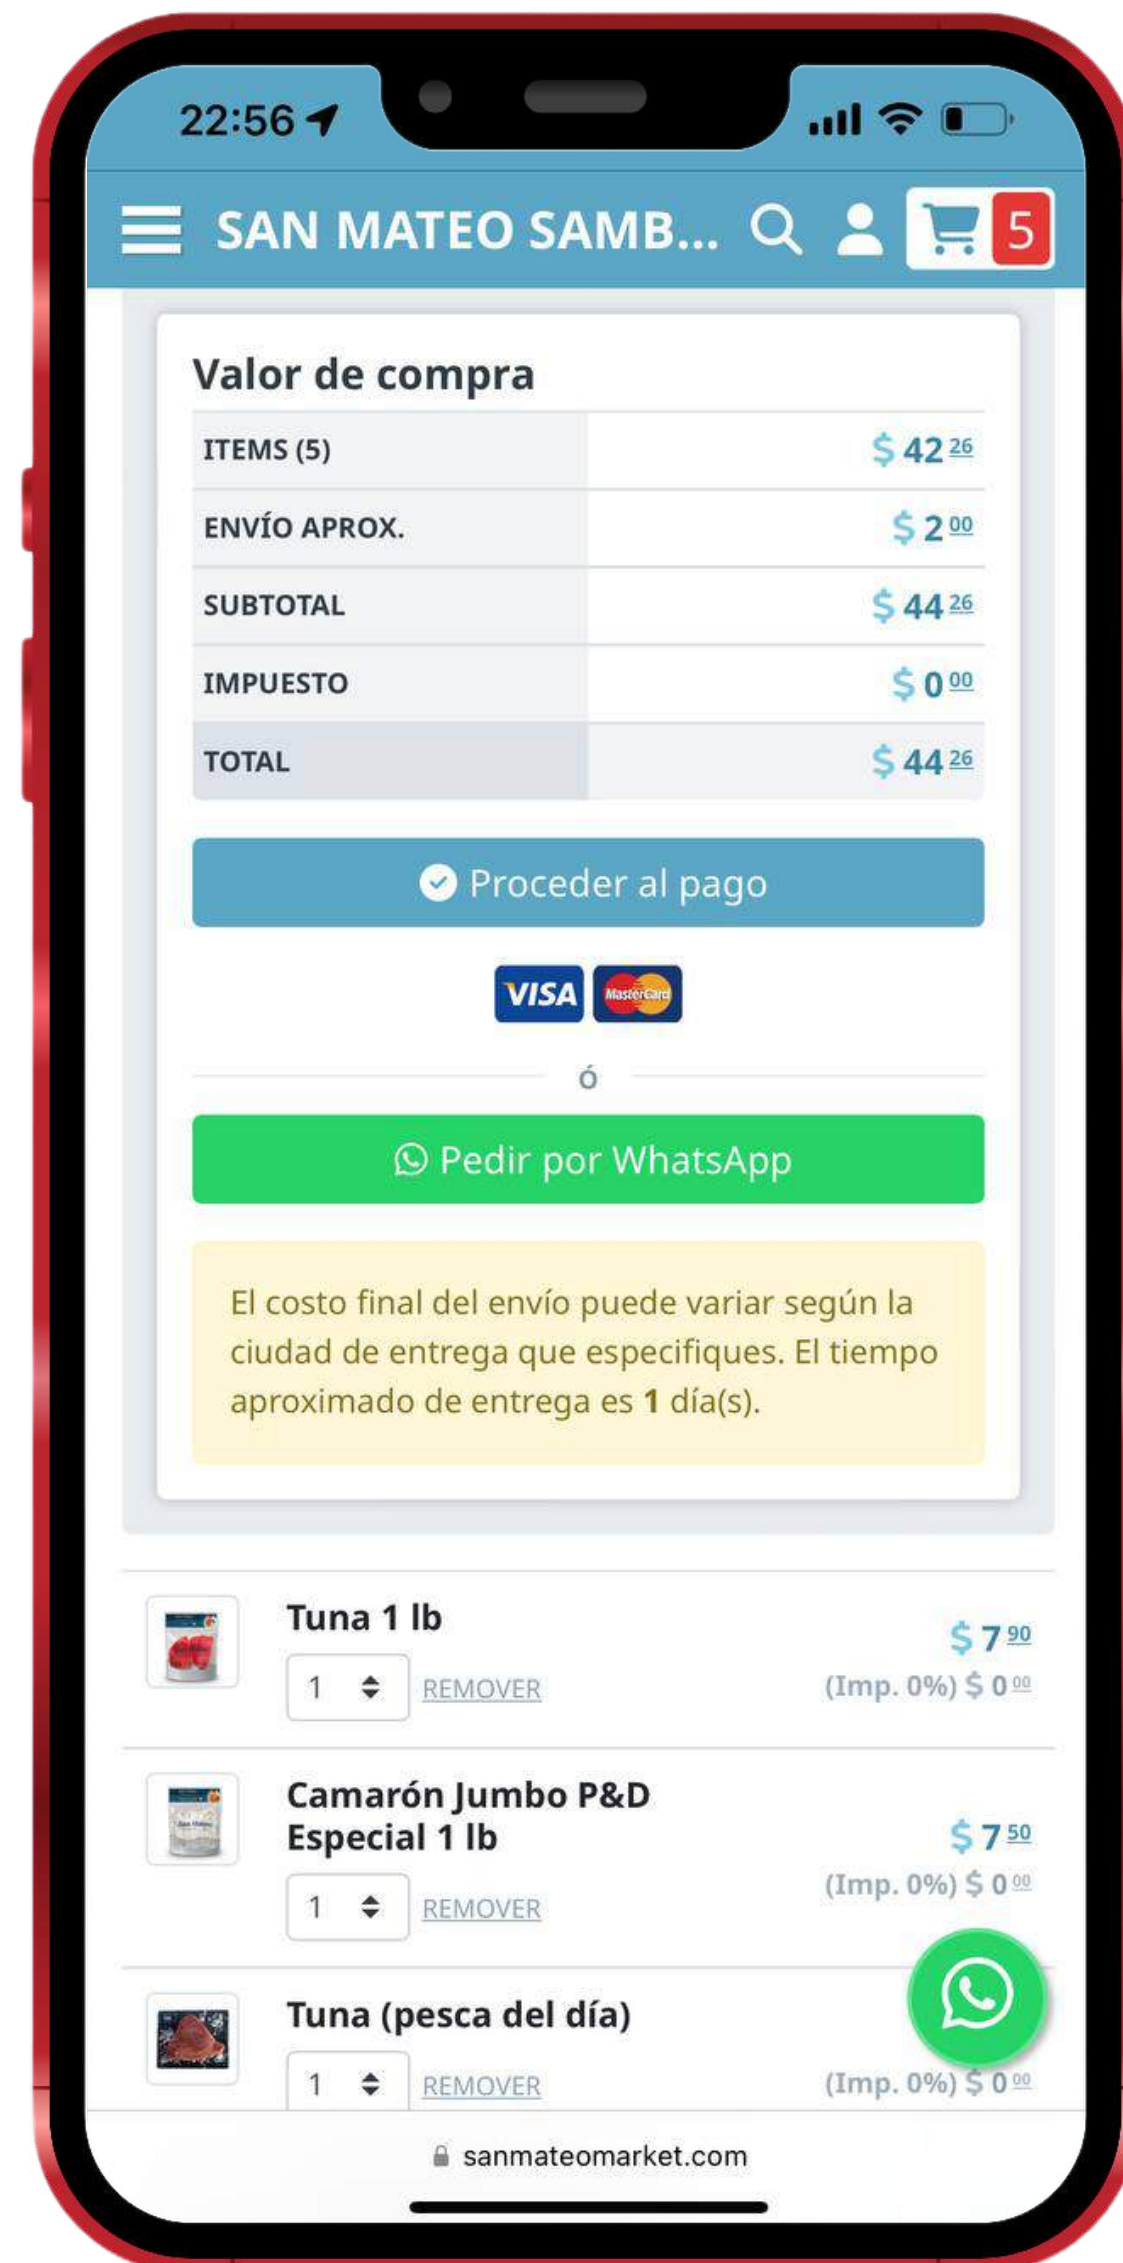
22:56

SAN MATEO SAMB...

5

Valor de compra

| ITEMS (5) | $ 42 $^{26}$ |
|---|---|
| ENVÍO APROX. | $ 2 $^{00}$ |
| SUBTOTAL | $ 44 $^{26}$ |
| IMPUESTO | $ 0 $^{00}$ |
| TOTAL | $ 44 $^{26}$ |

Proceder al pago

VISA MasterCard

ó

Pedir por WhatsApp

El costo final del envío puede variar según la ciudad de entrega que especifiques. El tiempo aproximado de entrega es 1 día(s).

Tuna 1 lb
1 REMOVER
$ 7 $^{90}$
(Imp. 0%) $ 0 $^{00}$

Camarón Jumbo P&D Especial 1 lb
1 REMOVER
$ 7 $^{50}$
(Imp. 0%) $ 0 $^{00}$

Tuna (pesca del día)
1 REMOVER
(Imp. 0%) $ 0 $^{00}$

sanmateomarket.com